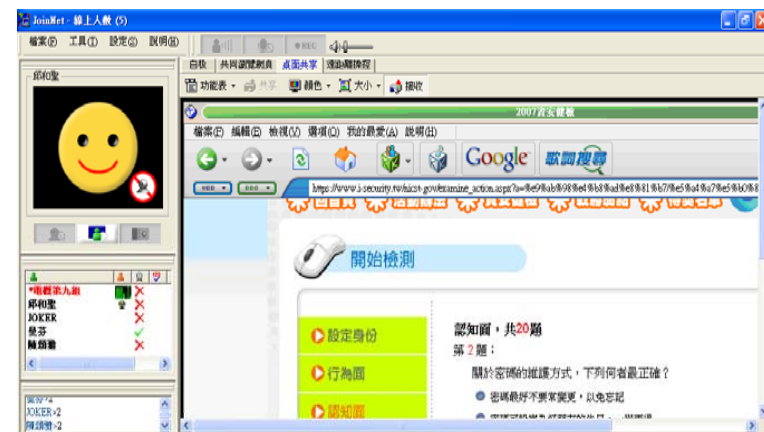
JoinNet - 線上人數 (5)

檔案(F) 工具(T) 設定(S) 說明(H)

REC

郎和聖

自枚 共同瀏覽網頁 桌面共享 遠端遙控

功能表 共享 顏色 大小 撤收

2007資安健檢

檔案(F) 編輯(E) 檢視(V) 我的最愛(A) 工具(T) 說明(H)

Google 歌詞搜尋

https://www.i-security.tw/nicst-gov/examine_action.aspx?a=%e9%ab%98%e4%b8%ad%e8%81%b7%e5%a4%a7%e5%b0%8

開始檢測

*電腦第九組
郎和聖
JOKER
曼芬
陳頌勳

設定身份

行為面

認知面

認知面，共20題

第2題：

關於密碼的維護方式，下列何者最正確？

密碼最好不要常變更，以免忘記

曼芬+2
JOKER+2
陳頌勳+2